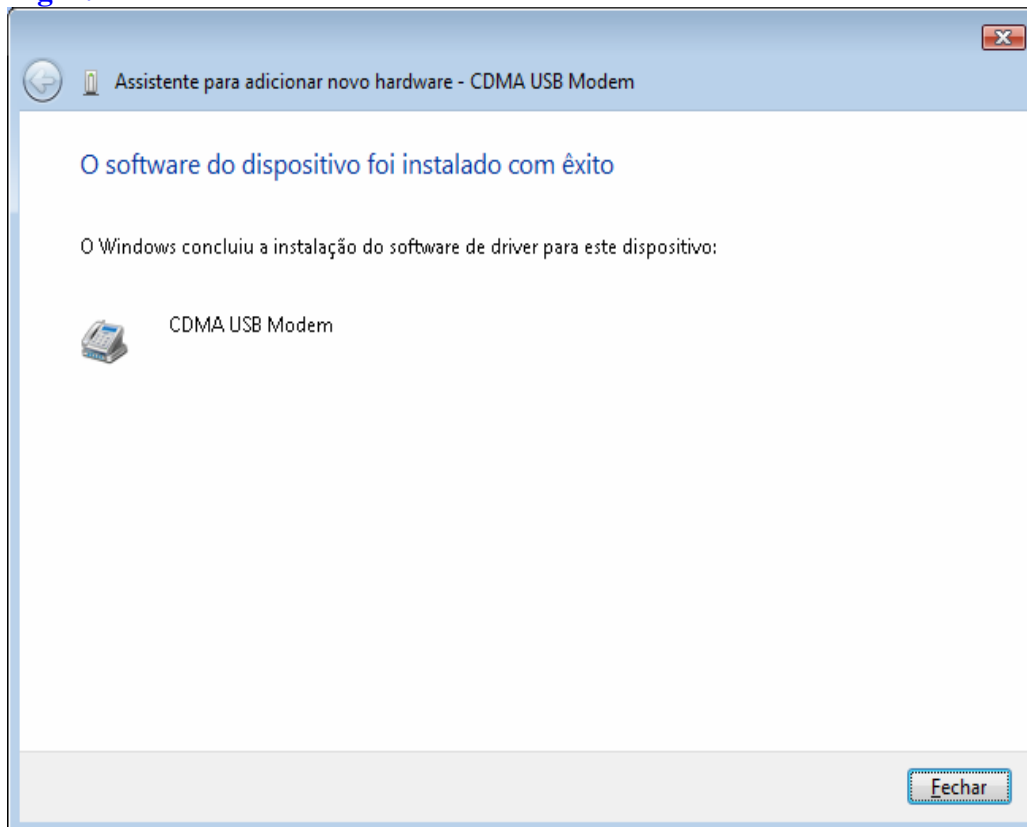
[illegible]

Assistente para adicionar novo hardware - CDMA USB Modem

O software do dispositivo foi instalado com êxito

O Windows concluiu a instalação do software de driver para este dispositivo:

CDMA USB Modem

Fechar